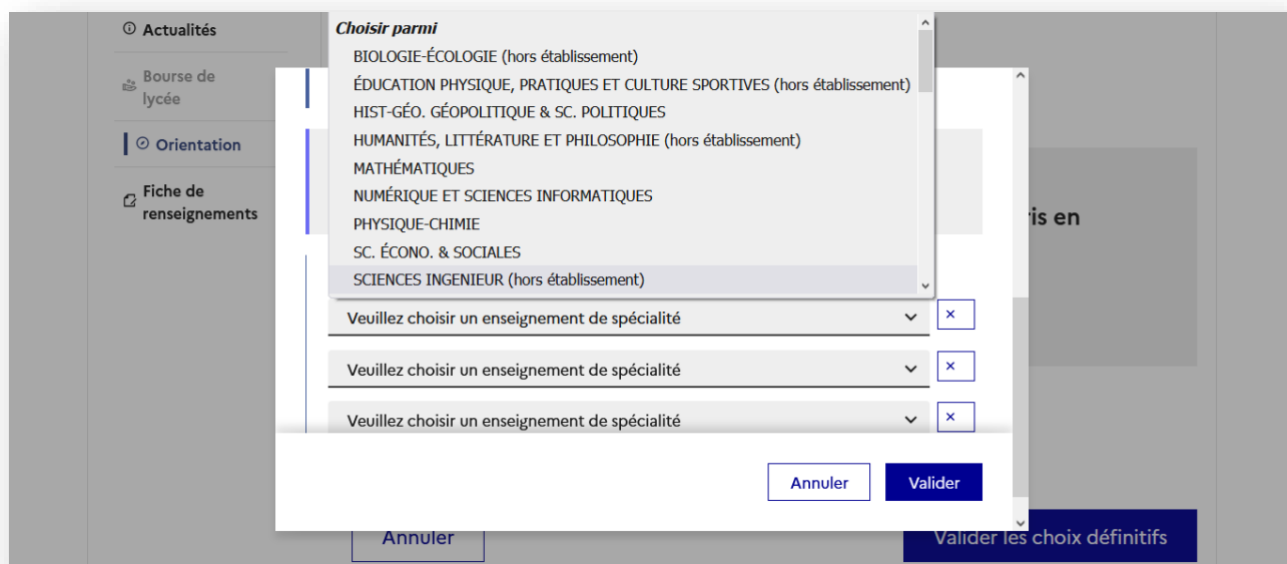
Actualités

Bourse de lycée

Orientation

Fiche de renseignements

Choisir parmi
BIOLOGIE-ÉCOLOGIE (hors établissement)
ÉDUCATION PHYSIQUE, PRATIQUES ET CULTURE SPORTIVES (hors établissement)
HIST-GÉO. GÉOPOLITIQUE & SC. POLITIQUES
HUMANITÉS, LITTÉRATURE ET PHILOSOPHIE (hors établissement)
MATHÉMATIQUES
NUMÉRIQUE ET SCIENCES INFORMATIQUES
PHYSIQUE-CHIMIE
SC. ÉCONO. & SOCIALES
SCIENCES INGENIEUR (hors établissement)

ris en

Veuillez choisir un enseignement de spécialité ×

Veuillez choisir un enseignement de spécialité ×

Veuillez choisir un enseignement de spécialité ×

Annuler Valider

Annuler

Valider les choix définitifs